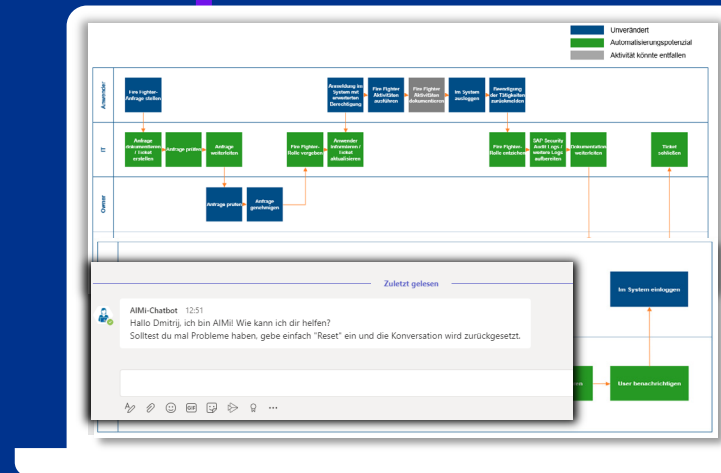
Unverändert
Automatisierungspotenzial
Aktivität könnte entfallen

Anwender
Fire Fighter-Anfrage stellen
Anmeldung im System mit erweiterten Berechtigung
Fire Fighter Aktivitäten ausführen
Fire Fighter Aktivitäten dokumentieren
Im System ausloggen
Beseitigung der Tätigkeiten zurückmelden

IT
Anfrage dokumentieren / Ticket erstellen
Anfrage prüfen
Anfrage weiterleiten
Fire Fighter-Rolle vergeben
Anwender informieren / Ticket aktualisieren
Fire Fighter-Rolle entziehen
SAP Security Audit Logs / weitere Logs auswerten
Dokumentation weiterleiten
Ticket schließen

Owner
Anfrage prüfen
Anfrage genehmigen

Im System einloggen
User benachrichtigen

Zuletzt gelesen

AIMi-Chatbot 12:51
Hallo Dmitrij, ich bin AIMi! Wie kann ich dir helfen?
Solltest du mal Probleme haben, gebe einfach "Reset" ein und die Konversation wird zurückgesetzt.

GIF